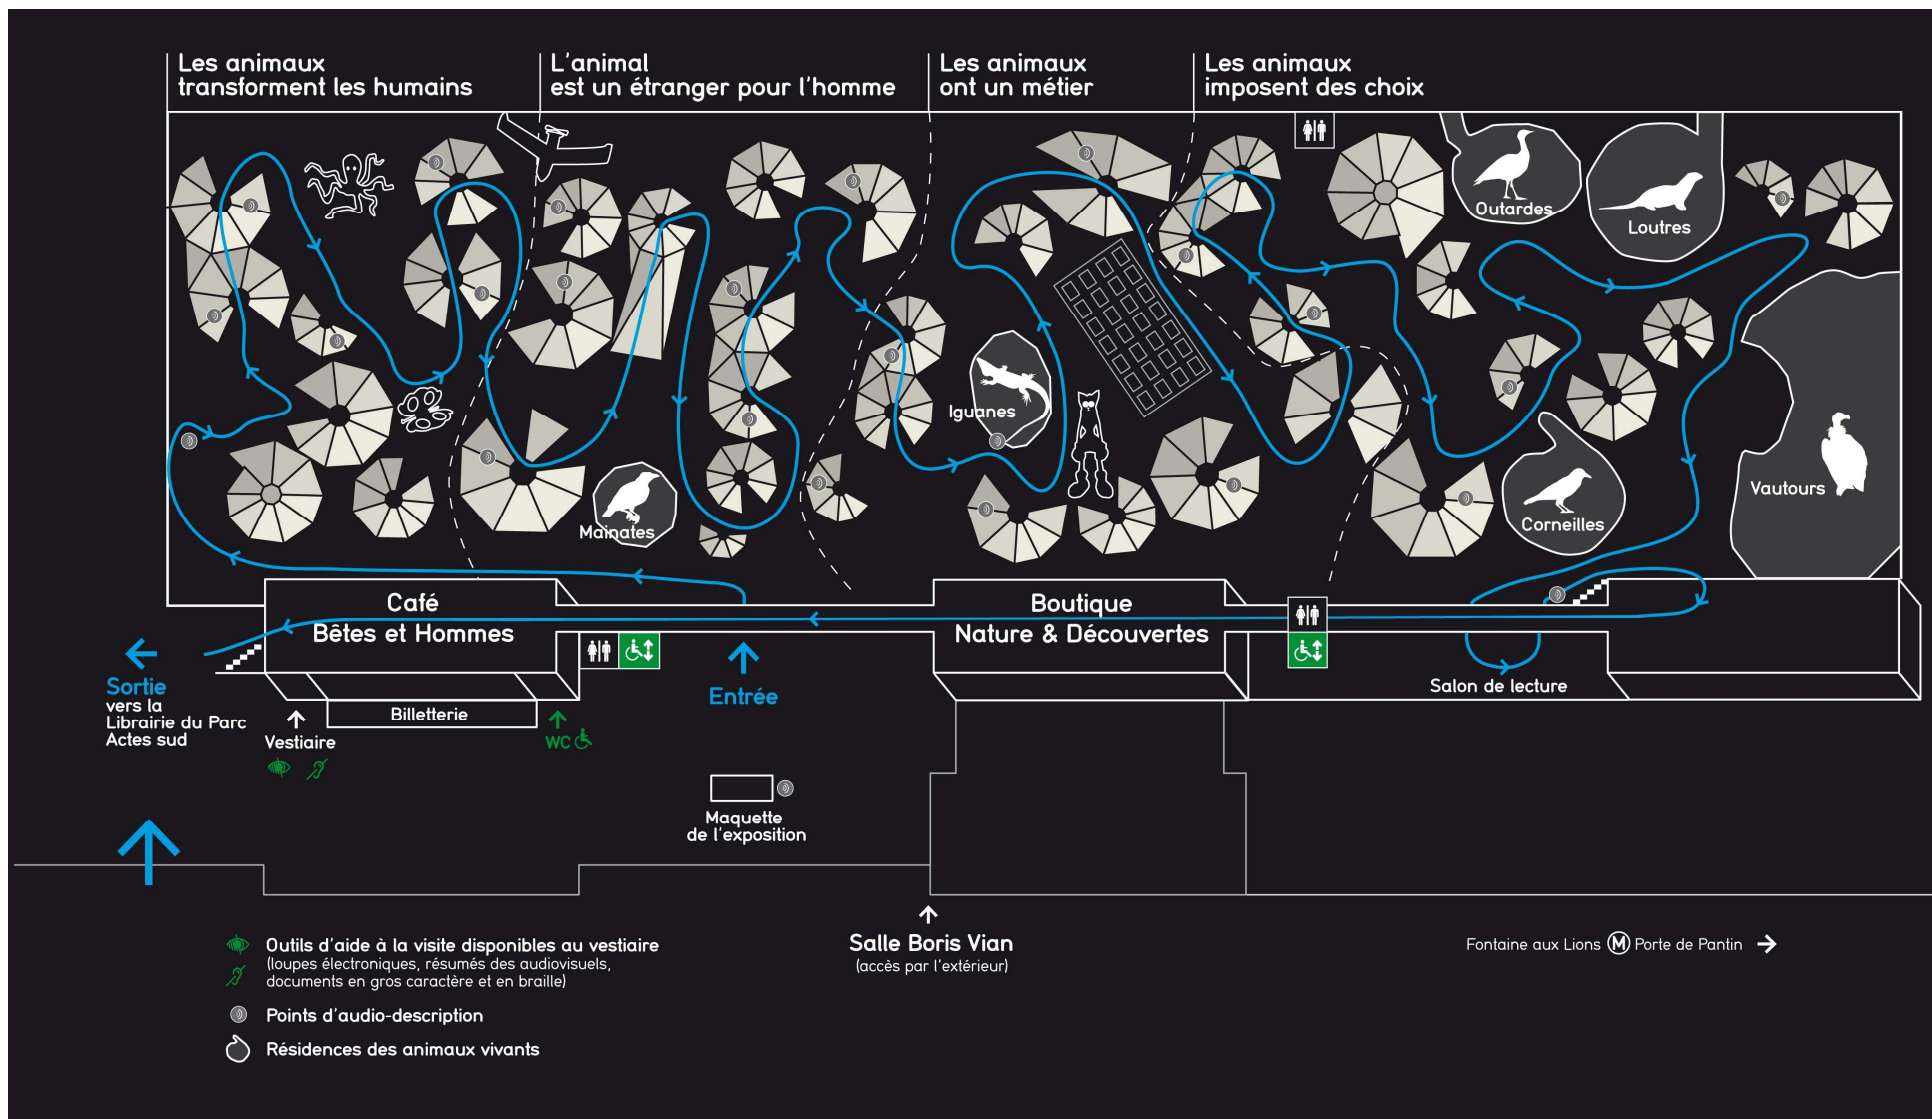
Les animaux transforment les humains

L'animal est un étranger pour l'homme

Les animaux ont un métier

Les animaux imposent des choix

Outardes

Loutres

Iguanes

Vautours

Corneilles

Mainates

Café
Bêtes et Hommes

Boutique
Nature & Découvertes

Salon de lecture

Billetterie

Vestiaire

WC

Entrée

Sortie
vers la Librairie du Parc Actes sud

Maquette de l'exposition

Outils d'aide à la visite disponibles au vestiaire
(loupes électroniques, résumés des audiovisuels, documents en gros caractère et en braille)

Points d'audio-description

Résidences des animaux vivants

Salle Boris Vian
(accès par l'extérieur)

Fontaine aux Lions M Porte de Pantin